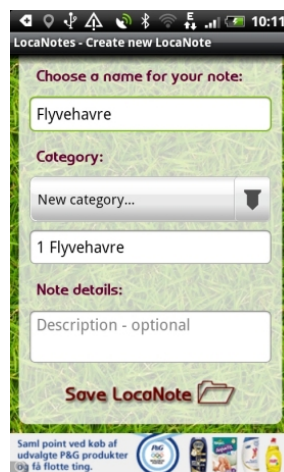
10:11

LocaNotes - Create new LocaNote

Choose a name for your note:

Flyvehavre

Category:

New category...

1 Flyvehavre

Note details:

Description - optional

Save LocaNote

Saml point ved køb af udvalgte P&G produkter og få flotte ting.

P&G